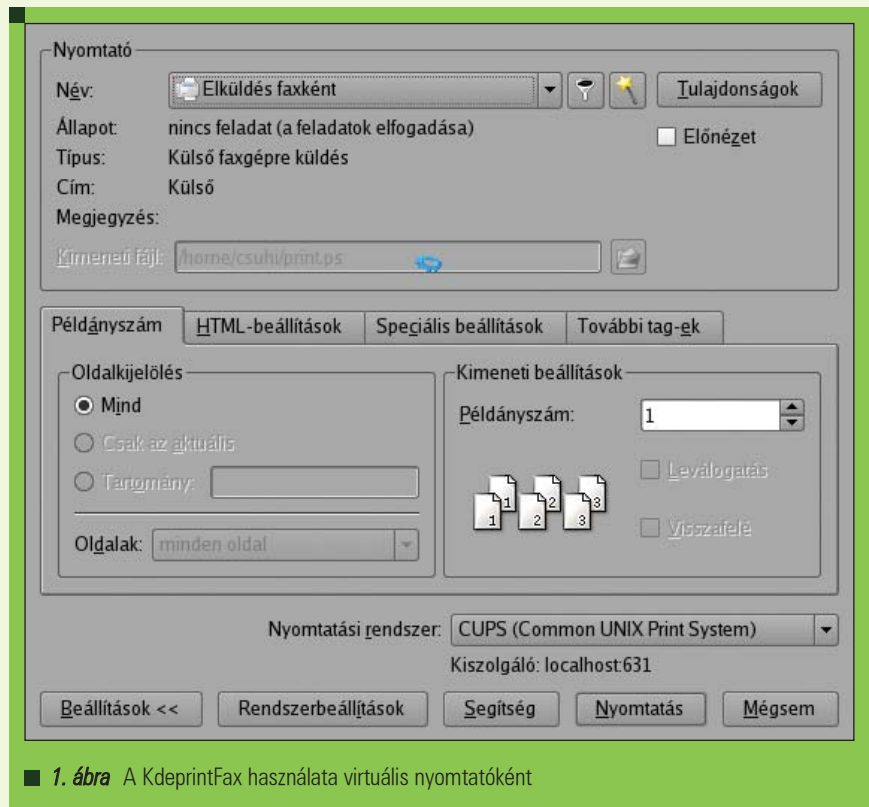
Nyomtató

Név: Elküldés faxként

Tulajdonságok

Állapot: nincs feladat (a feladatok elfogadása)

Előnézet

Típus: Külső faxgépre küldés

Cím: Külső

Megjegyzés:

Kimeneti fájl: /home/csuhi/print.ps

Példányszám | HTML-beállítások | Speciális beállítások | További tag-ek

Oldalkijelölés

Mind

Csak az aktuális

Tartomány:

Oldalak: minden oldal

Kimeneti beállítások

Példányszám: 1

Leválogatás

Visszafelé

Nyomtatási rendszer: CUPS (Common UNIX Print System)

Kiszolgáló: localhost:631

Beállítások << | Rendszerbeállítások | Segítség | Nyomtatás | Mégsem

1. ábra A KdeprintFax használata virtuális nyomtatóként